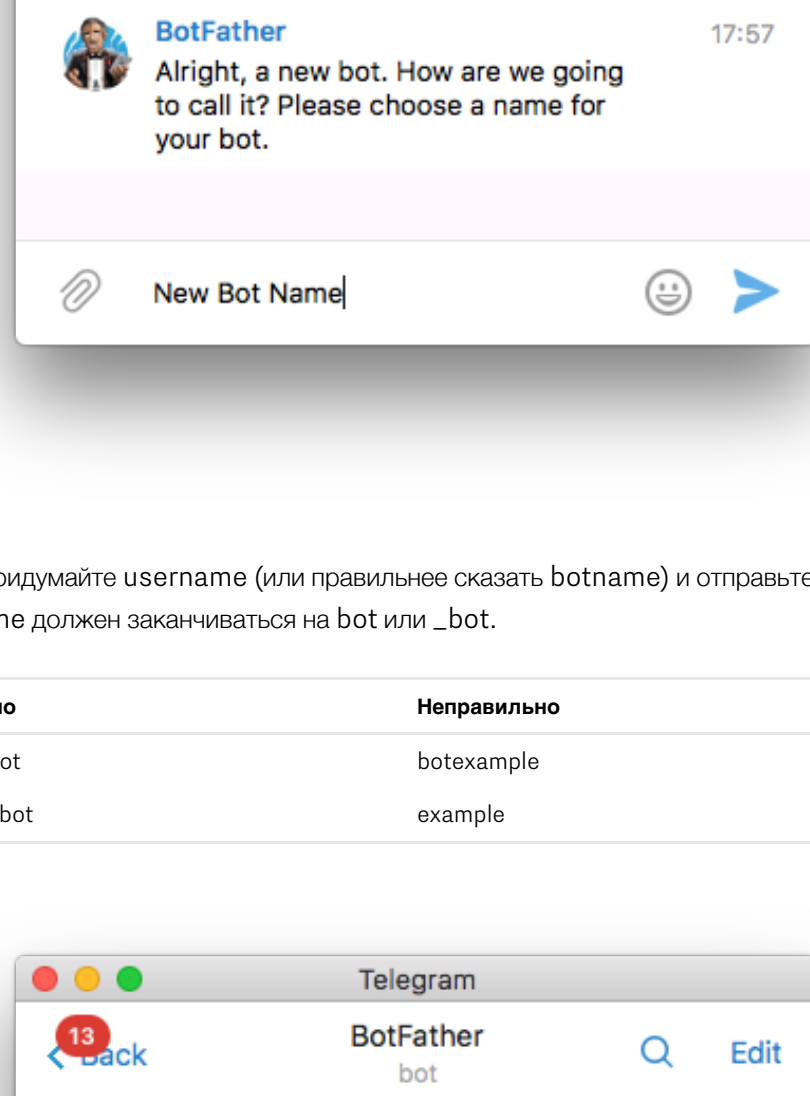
BotFather
17:57
Alright, a new bot. How are we going to call it? Please choose a name for your bot.

New Bot Name

ридумайте username (или правильнее сказать botname) и отправьте
me должен заканчиваться на bot или _bot.

| но | Неправильно |
|---|---|
| ot | botexample |
| bot | example |

Telegram
13
Back
BotFather
bot
Edit